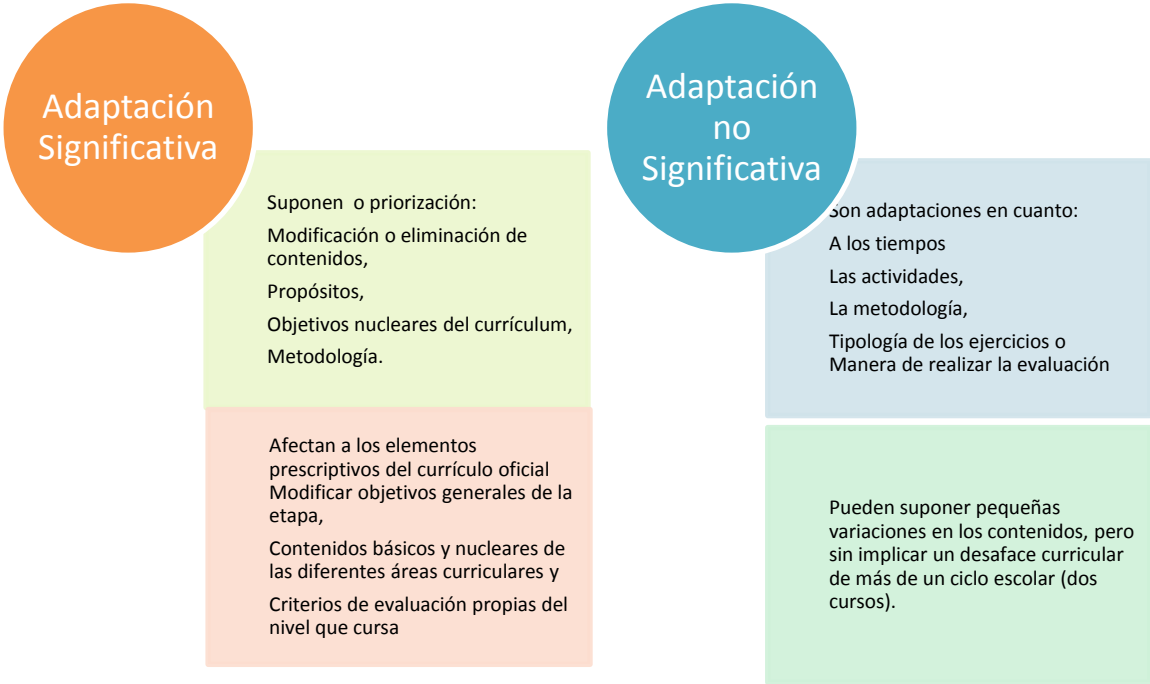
Adaptación Significativa

Suponen o priorización:

Modificación o eliminación de contenidos,

Propósitos,

Objetivos nucleares del currículum,

Metodología.

Afectan a los elementos prescriptivos del currículo oficial Modificar objetivos generales de la etapa,

Contenidos básicos y nucleares de las diferentes áreas curriculares y

Criterios de evaluación propias del nivel que cursa

Adaptación no Significativa

Son adaptaciones en cuanto:

A los tiempos

Las actividades,

La metodología,

Tipología de los ejercicios o Manera de realizar la evaluación

Pueden suponer pequeñas variaciones en los contenidos, pero sin implicar un desface curricular de más de un ciclo escolar (dos cursos).